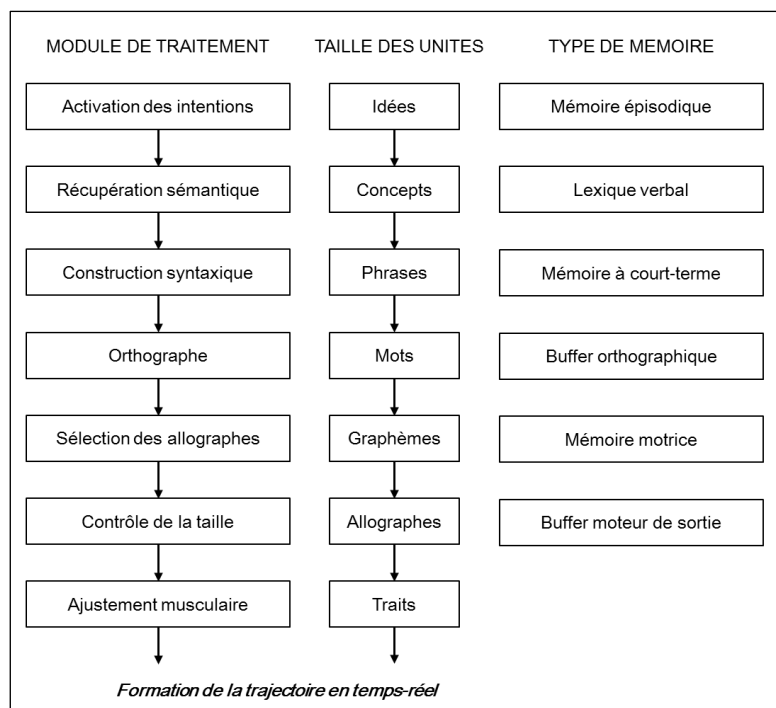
MODULE DE TRAITEMENT

Activation des intentions

Récupération sémantique

Construction syntaxique

Orthographe

Sélection des allographes

Contrôle de la taille

Ajustement musculaire

TAILLE DES UNITES

Idées

Concepts

Phrases

Mots

Graphèmes

Allographes

Traits

TYPE DE MEMOIRE

Mémoire épisodique

Lexique verbal

Mémoire à court-terme

Buffer orthographique

Mémoire motrice

Buffer moteur de sortie

Formation de la trajectoire en temps-réel